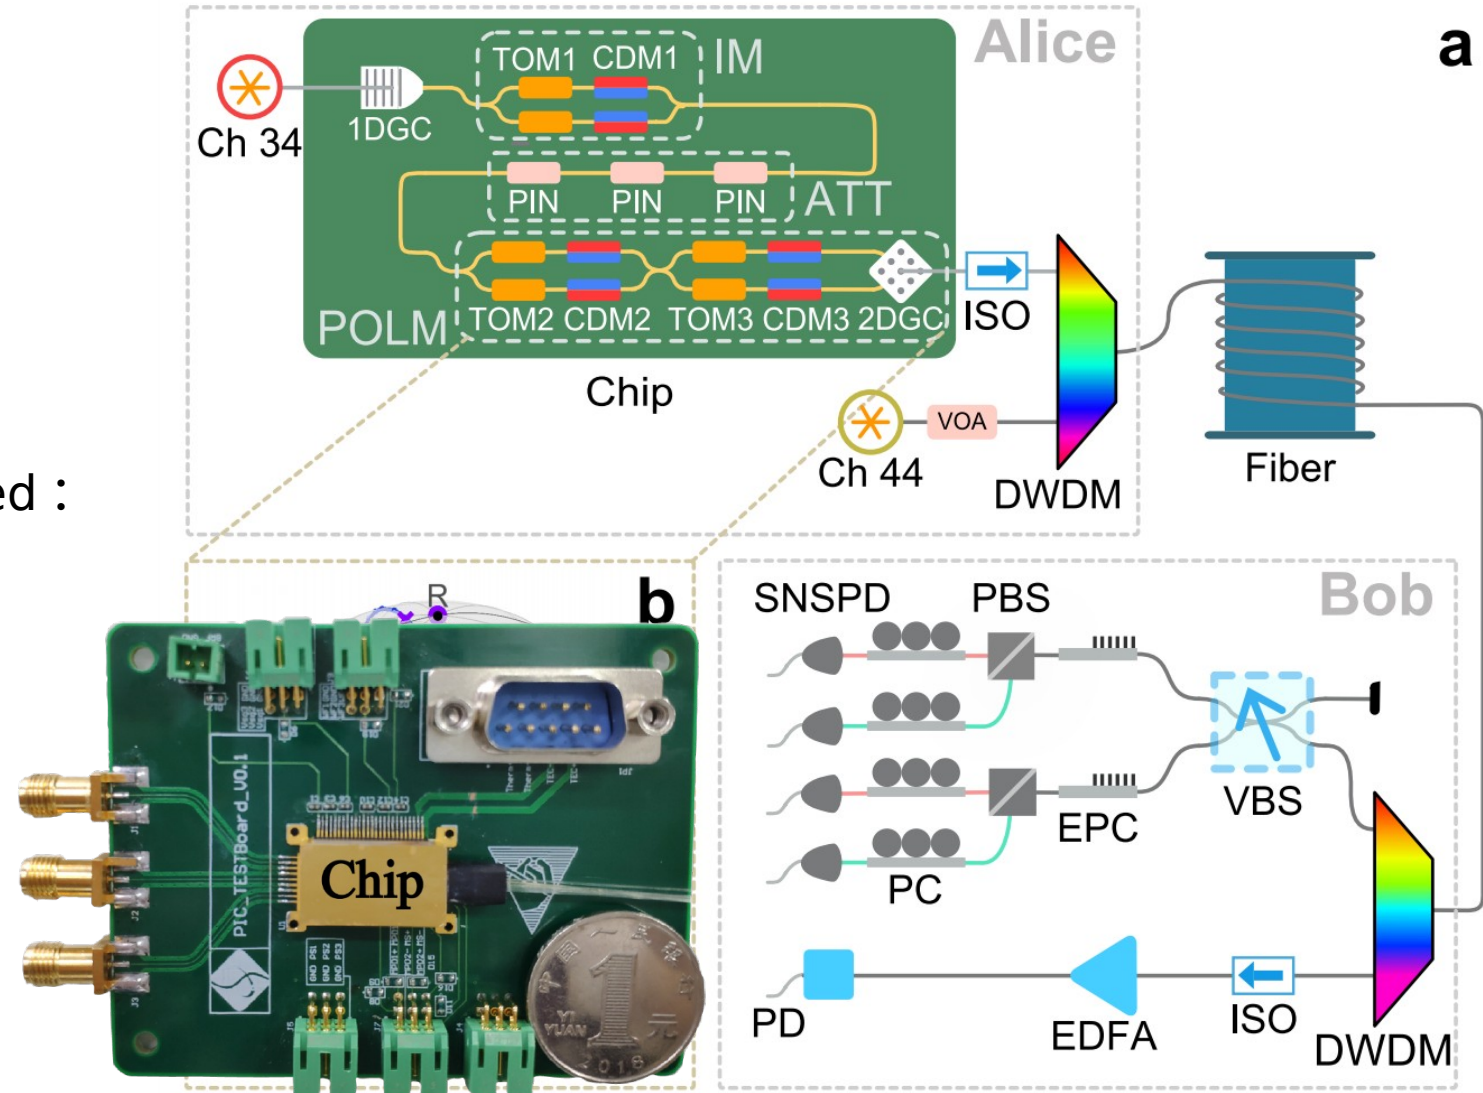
Alice

a

TOM1 CDM1 IM

Ch 34

1DGC

PIN PIN PIN ATT

POLM TOM2 CDM2 TOM3 CDM3 2DGC

ISO

Chip

VOA

Ch 44

DWDM

Fiber

ed :

b

R

PIC_TESTBoard_V0.1

Chip

1

元

YI YUAN

2016

Bob

SNSPD PBS

EPC

VBS

PC

PD

EDFA

ISO

DWDM